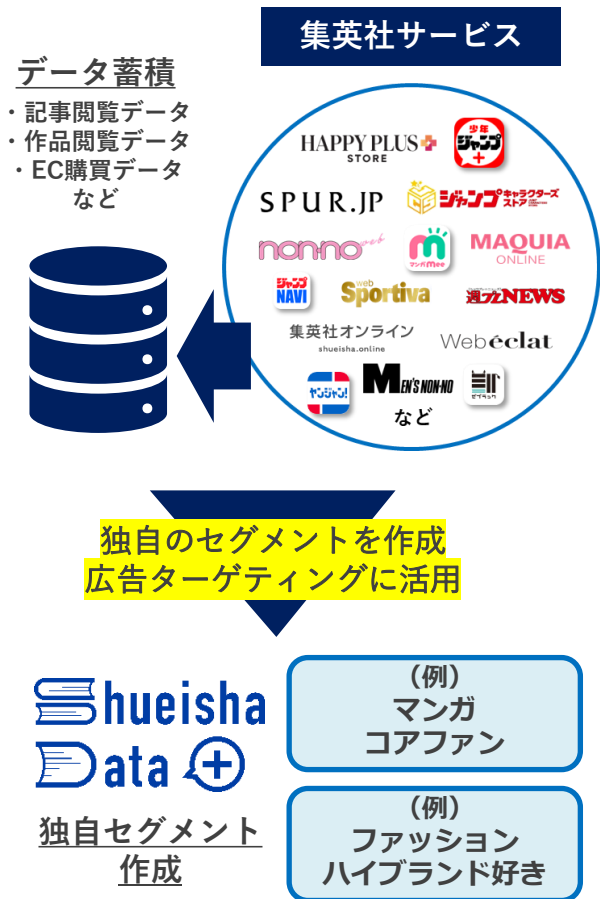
集英社サービス

データ蓄積
・記事閲覧データ
・作品閲覧データ
・EC購買データ
など

HAPPY PLUS STORE
少年ジャンプ+
SPUR.JP
ジャンプキャラクターズストア
non-no web
マンガMee
MAQUIA ONLINE
ジャンプNAVI
web Sportiva
週プレNEWS
集英社オンライン shueisha.online
Web éclat
ヤンジャン!
MEN'S NON-NO
ゼブラック
など

独自のセグメントを作成
広告ターゲティングに活用

Shueisha Data +

独自セグメント作成

(例)
マンガ
コアファン

(例)
ファッション
ハイブランド好き